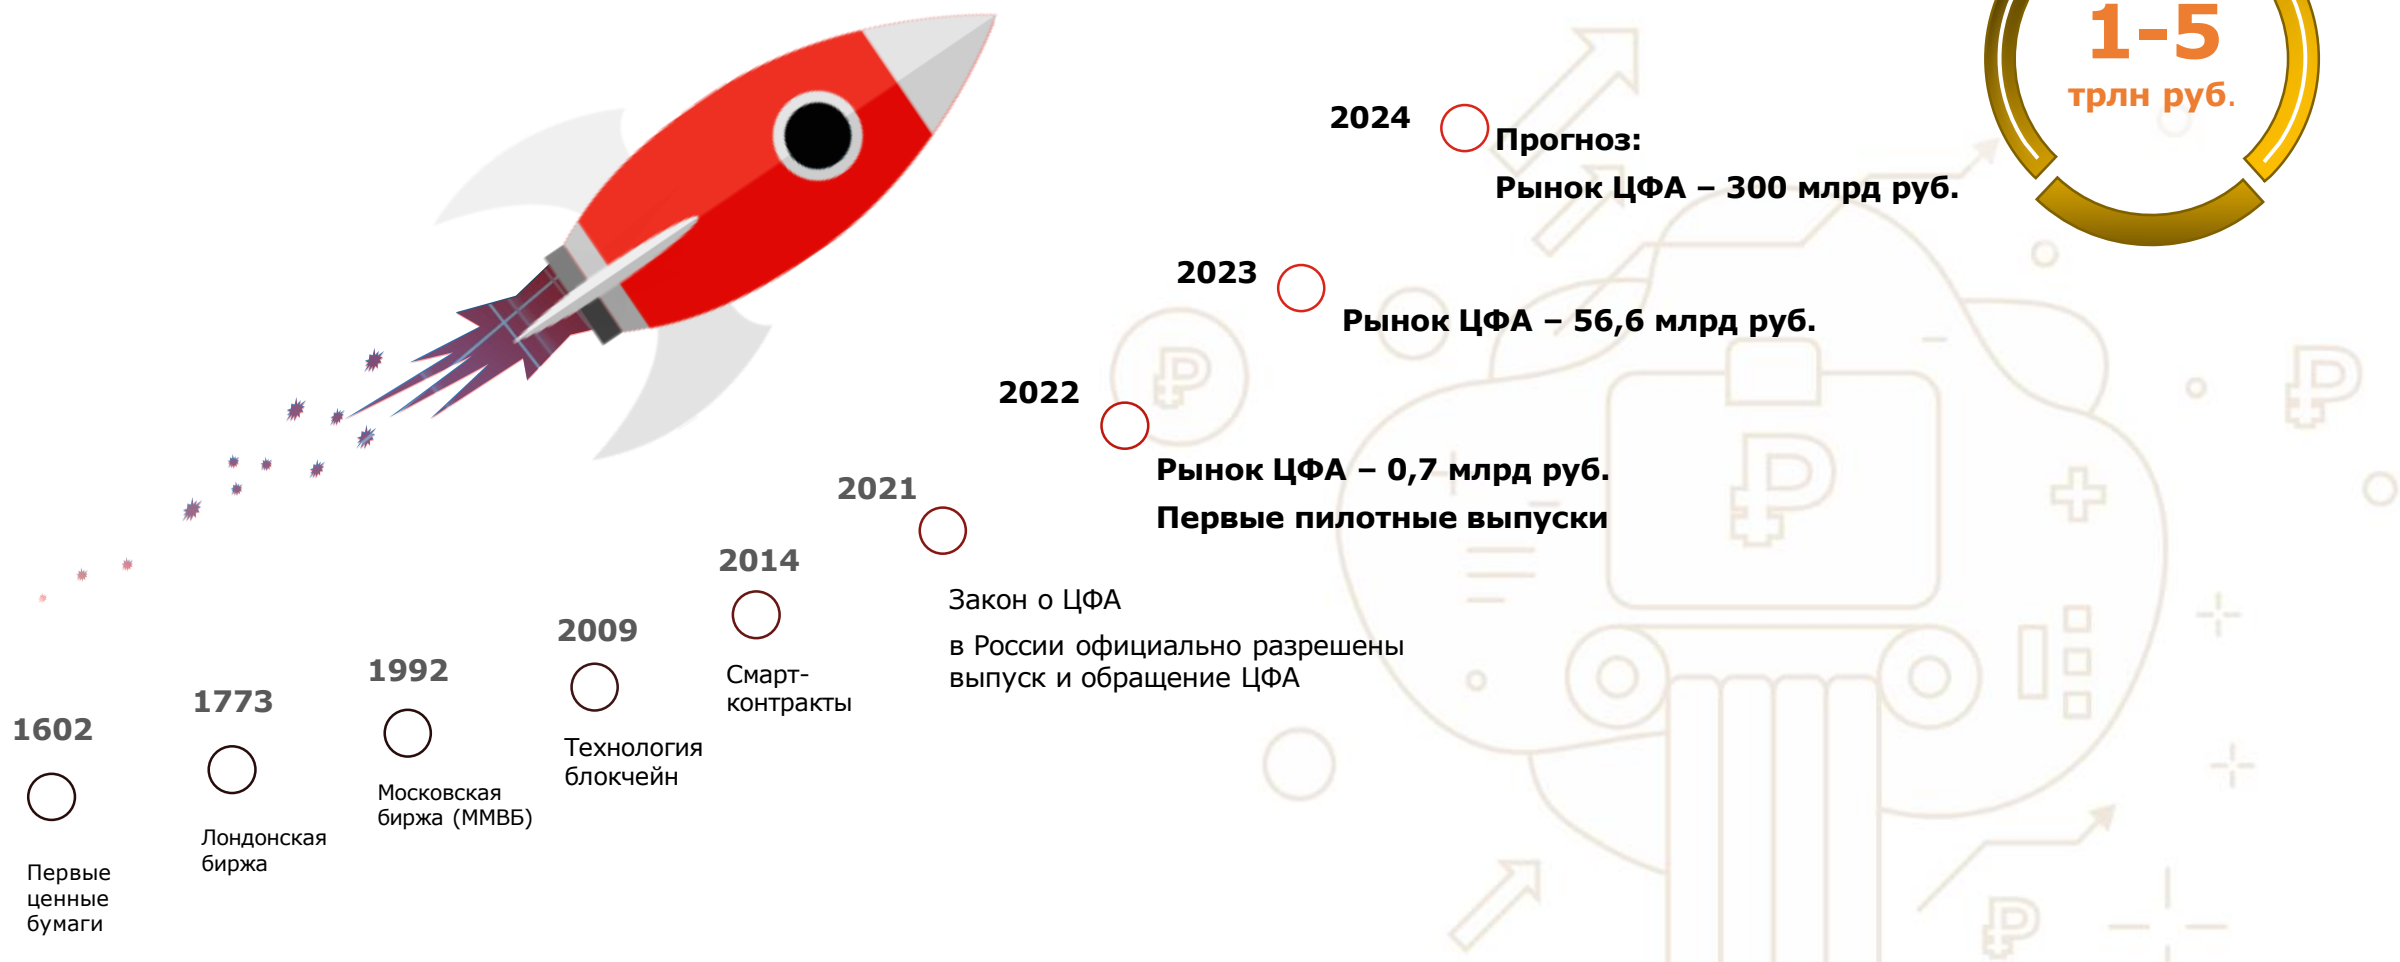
1-5
трлн руб.

2024
Прогноз:
Рынок ЦФА – 300 млрд руб.

2023
Рынок ЦФА – 56,6 млрд руб.

2022
Рынок ЦФА – 0,7 млрд руб.
Первые пилотные выпуски

2021
Закон о ЦФА
в России официально разрешены выпуск и обращение ЦФА

2014
Смарт-контракты

2009
Технология блокчейн

1992
Московская биржа (ММВБ)

1773
Лондонская биржа

1602
Первые ценные бумаги